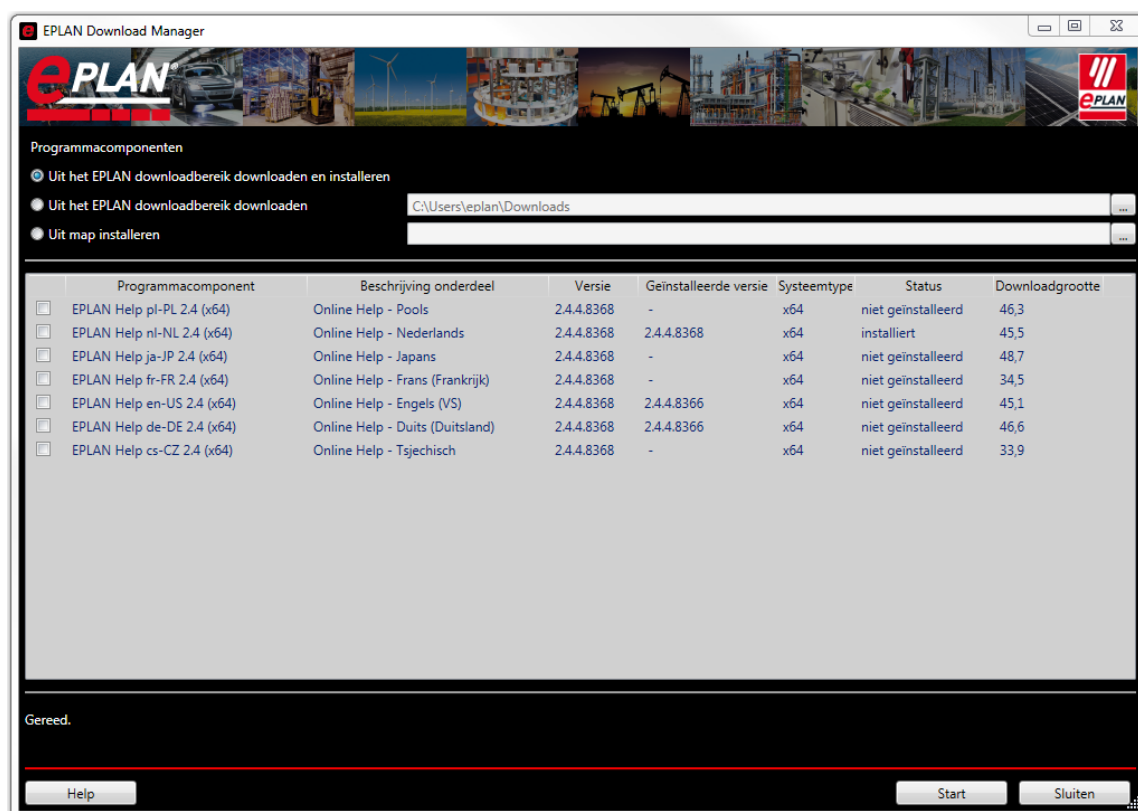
EPLAN Download Manager

EPLAN

EPLAN

Programmacomponenten

Uit het EPLAN downloadbereik downloaden en installeren

Uit het EPLAN downloadbereik downloaden C:\Users\eplan\Downloads ...

Uit map installeren ...

| | Programmacomponent | Beschrijving onderdeel | Versie | Geïnstalleerde versie | Systeemtype | Status | Downloadgrootte |
|---|---|---|---|---|---|---|---|
| | EPLAN Help pl-PL 2.4 (x64) | Online Help - Pools | 2.4.4.8368 | - | x64 | niet geïnstalleerd | 46,3 |
| | EPLAN Help nl-NL 2.4 (x64) | Online Help - Nederlands | 2.4.4.8368 | 2.4.4.8368 | x64 | installiert | 45,5 |
| | EPLAN Help ja-JP 2.4 (x64) | Online Help - Japans | 2.4.4.8368 | - | x64 | niet geïnstalleerd | 48,7 |
| | EPLAN Help fr-FR 2.4 (x64) | Online Help - Frans (Frankrijk) | 2.4.4.8368 | - | x64 | niet geïnstalleerd | 34,5 |
| | EPLAN Help en-US 2.4 (x64) | Online Help - Engels (VS) | 2.4.4.8368 | 2.4.4.8366 | x64 | niet geïnstalleerd | 45,1 |
| | EPLAN Help de-DE 2.4 (x64) | Online Help - Duits (Duitsland) | 2.4.4.8368 | 2.4.4.8366 | x64 | niet geïnstalleerd | 46,6 |
| | EPLAN Help cs-CZ 2.4 (x64) | Online Help - Tsjechisch | 2.4.4.8368 | - | x64 | niet geïnstalleerd | 33,9 |

Gereed.

Help

Start

Sluiten